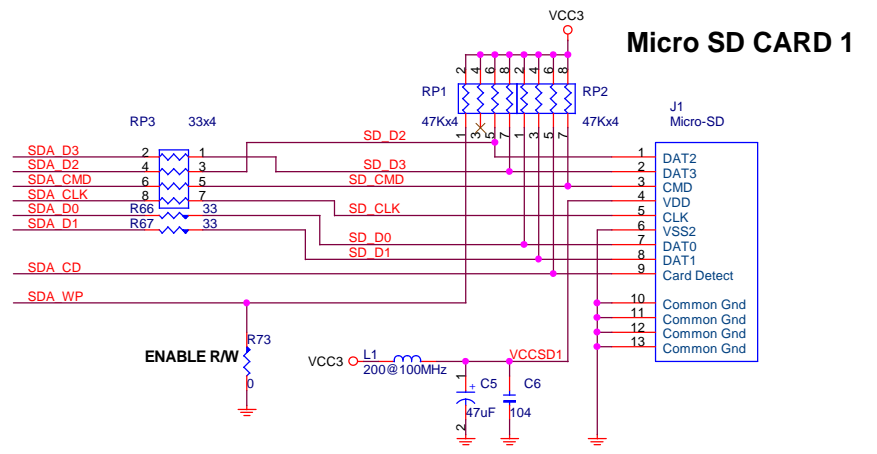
Micro SD CARD 1

VCC3

RP1 RP2
47Kx4 47Kx4
2 4 6 8 2 4 6 8
1 3 5 7 1 3 5 7

J1
Micro-SD

RP3 33x4

SDA_D3 2 1
SDA_D2 4 3
SDA_CMD 6 5
SDA_CLK 8 7
SDA_D0 R66 33
SDA_D1 R67 33
SDA_CD
SDA_WP

SD_D2
SD_D3
SD_CMD
SD_CLK
SD_D0
SD_D1

1 DAT2
2 DAT3
3 CMD
4 VDD
5 CLK
6 VSS2
7 DAT0
8 DAT1
9 Card Detect
10 Common Gnd
11 Common Gnd
12 Common Gnd
13 Common Gnd

R73
ENABLE R/W
0

VCC3 L1
200@100MHz
VCCSD1
1 2
C5 47uF
C6 104